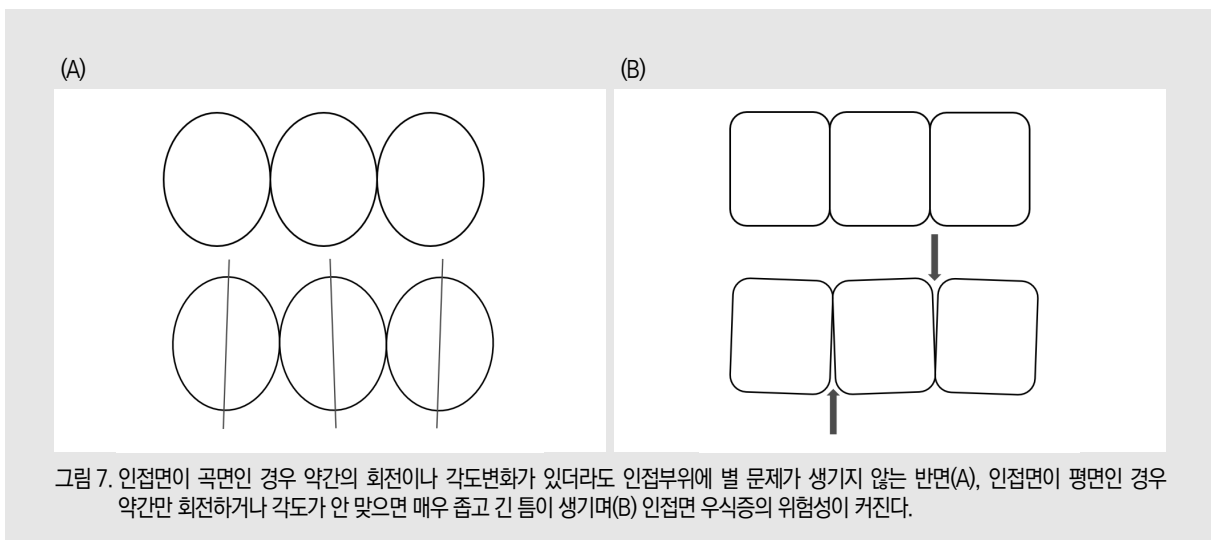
(A)

(B)

그림 7. 인접면이 곡면인 경우 약간의 회전이나 각도변화가 있더라도 인접부위에 별 문제가 생기지 않는 반면(A), 인접면이 평면인 경우 약간만 회전하거나 각도가 안 맞으면 매우 좁고 긴 틈이 생기며(B) 인접면 우식증의 위험성이 커진다.